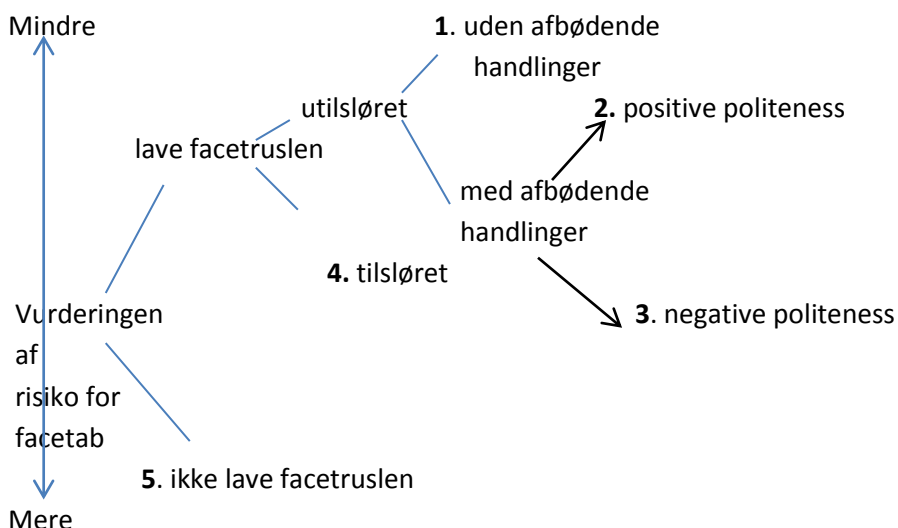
Mindre

**1**. uden afbødende handlinger

utilsløret

**2.** positive politeness

lave facetruslen

med afbødende handlinger

**4.** tilsløret

Vurderingen af risiko for facetab

**3**. negative politeness

**5**. ikke lave facetruslen

Mere